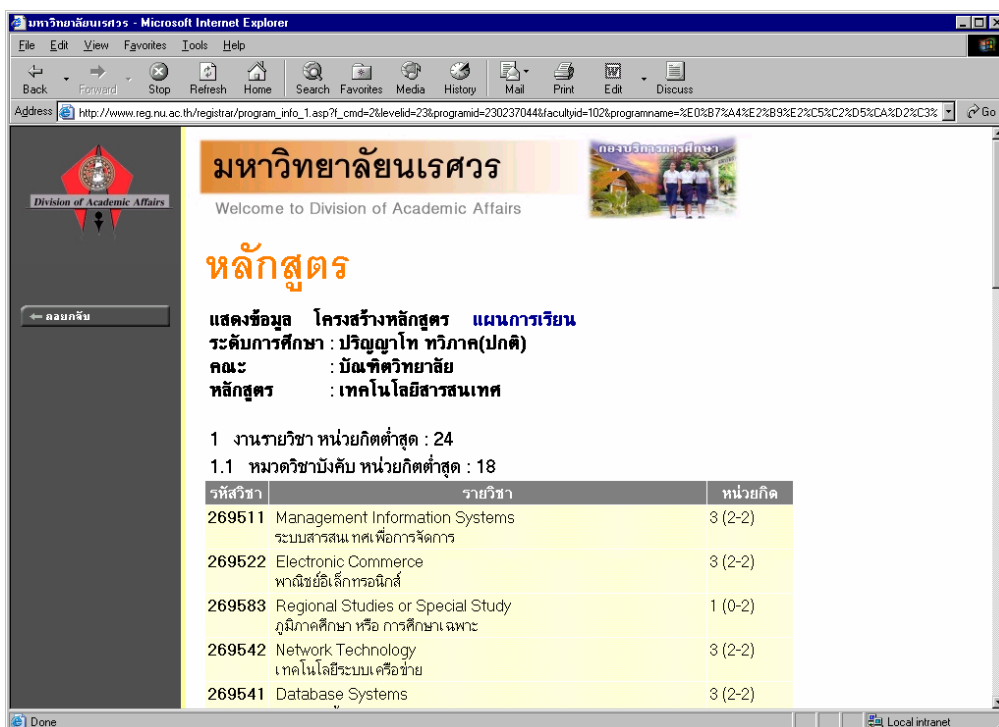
มหาวิทยาลัยนเรศวร - Microsoft Internet Explorer

File Edit View Favorites Tools Help

Back Forward Stop Refresh Home Search Favorites Media History Mail Print Edit Discuss

Address http://www.reg.nu.ac.th/registrar/program_info_1.asp?f_cmd=2&levelid=23&programid=230237044&facultyid=102&programname=%E0%B7%A4%E2%B9%E2%C5%C2%D5%CA%D2%C3% Go

Division of Academic Affairs

ถอยกลับ

มหาวิทยาลัยนเรศวร

Welcome to Division of Academic Affairs

กองบริการการศึกษา

หลักสูตร

แสดงข้อมูล โครงสร้างหลักสูตร แผนการเรียน

ระดับการศึกษา : ปริญญาโท ทวิภาค(ปกติ)

คณะ : บัณฑิตวิทยาลัย

หลักสูตร : เทคโนโลยีสารสนเทศ

1 งานรายวิชา หน่วยกิตต่ำสุด : 24

1.1 หมวดวิชาบังคับ หน่วยกิตต่ำสุด : 18

| รหัสวิชา | รายวิชา | หน่วยกิต |
|---|---|---|
| 269511 | Management Information Systems ระบบสารสนเทศเพื่อการจัดการ | 3 (2-2) |
| 269522 | Electronic Commerce พาณิชย์อิเล็กทรอนิกส์ | 3 (2-2) |
| 269583 | Regional Studies or Special Study ภูมิภาคศึกษา หรือ การศึกษาเฉพาะ | 1 (0-2) |
| 269542 | Network Technology เทคโนโลยีระบบเครือข่าย | 3 (2-2) |
| 269541 | Database Systems | 3 (2-2) |

Done

Local intranet